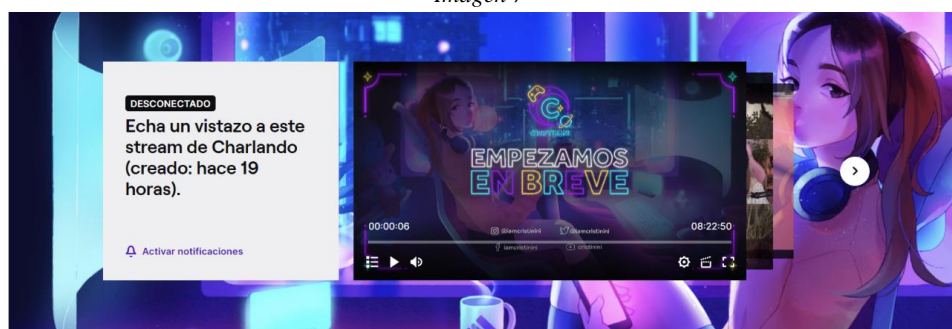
Imagen 7

DESCONECTADO

Echa un vistazo a este stream de Charlando (creado: hace 19 horas).

Activar notificaciones

EMPEZAMOS EN BREVE

00:00:06

08:22:50

@iamcristinini

@iamcristinini

iamcristinini

cristinini